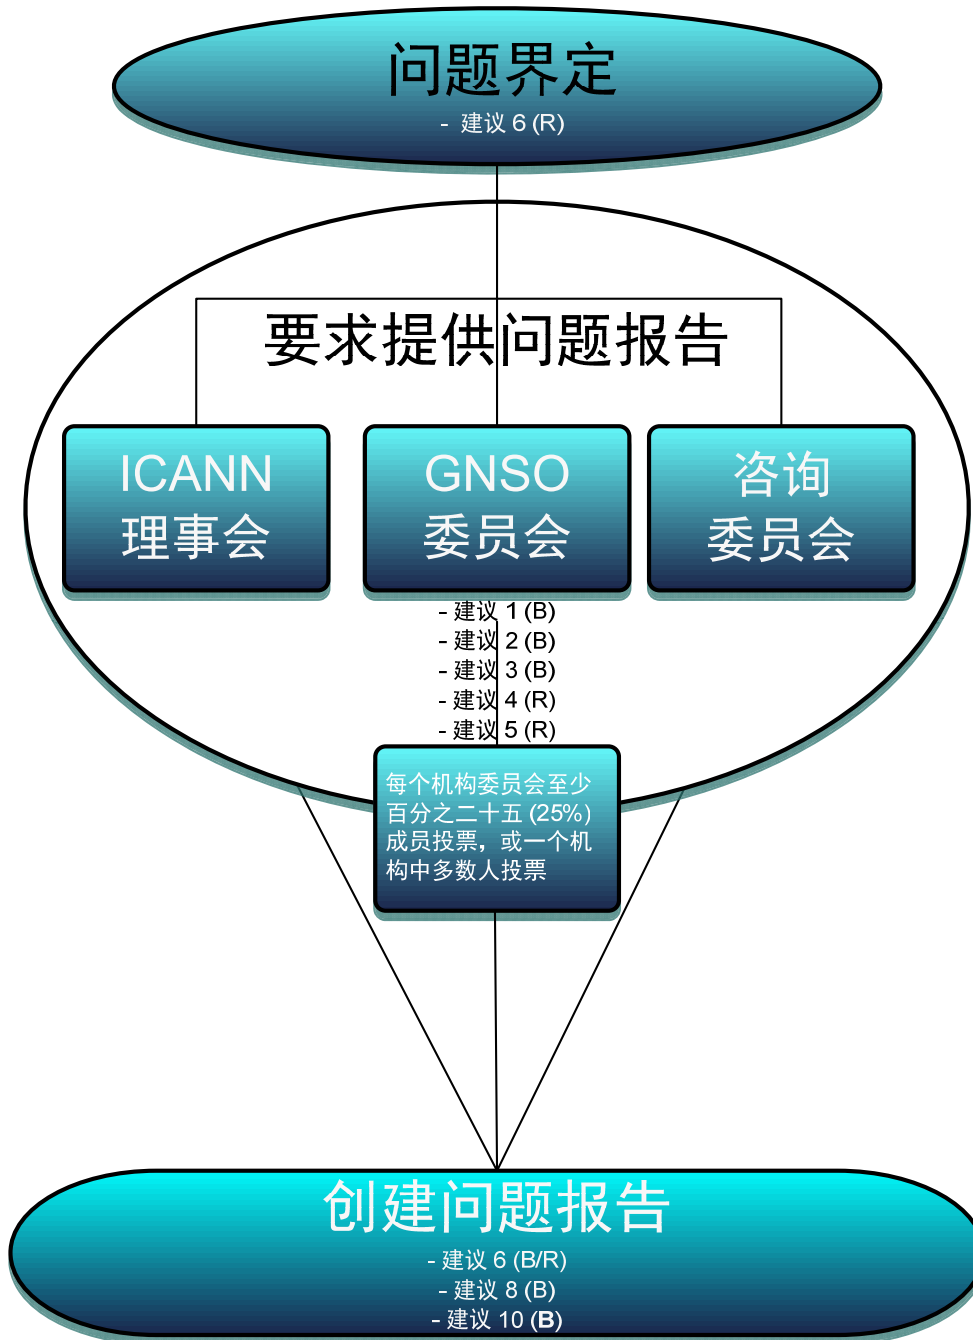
问题界定

- 建议 6 (R)

要求提供问题报告

ICANN 理事会

GNSO 委员会

咨询 委员会

- 建议 1 (B)
- 建议 2 (B)
- 建议 3 (B)
- 建议 4 (R)
- 建议 5 (R)

每个机构委员会至少百分之二十五 (25%) 成员投票，或一个机构中多数人投票

创建问题报告

- 建议 6 (B/R)
- 建议 8 (B)
- 建议 10 (B)